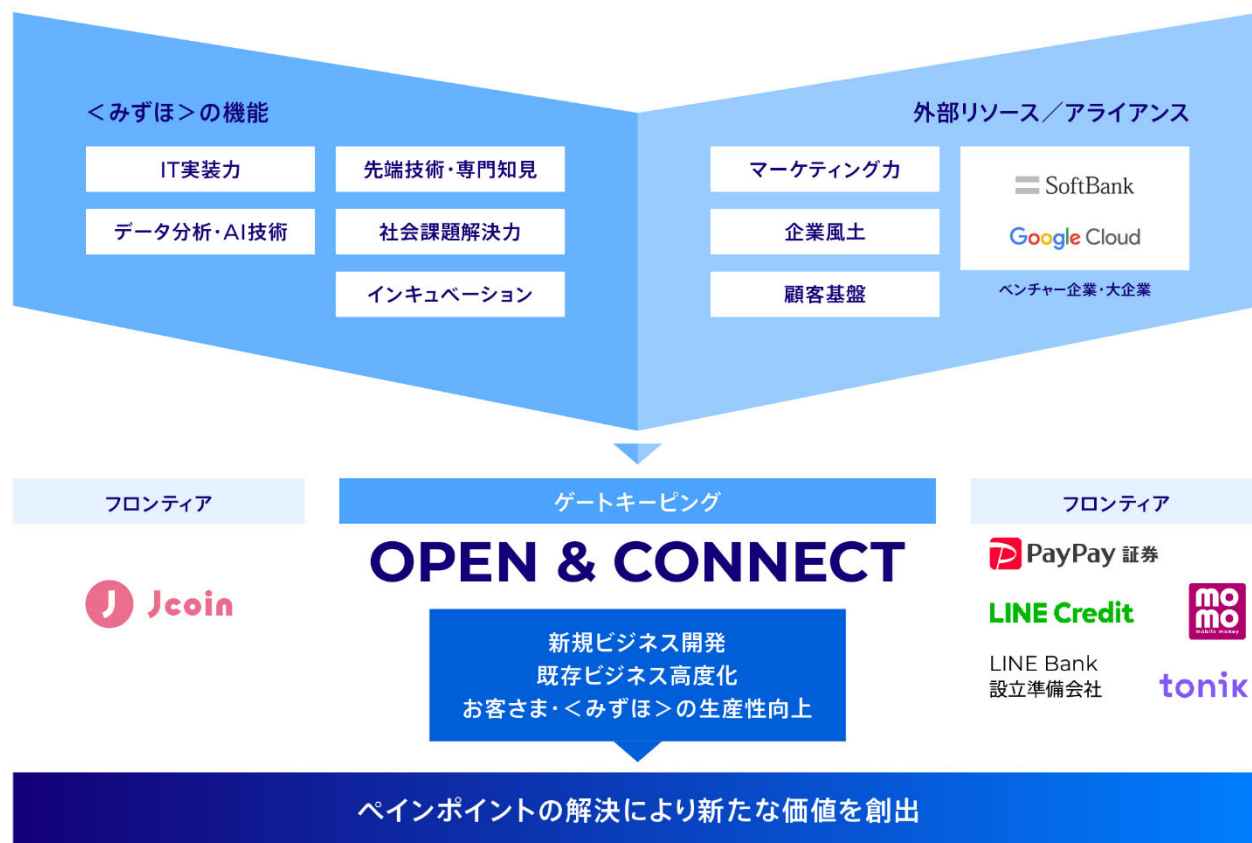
＜みずほ＞の機能

IT実装力

先端技術・専門知見

データ分析・AI技術

社会課題解決力

インキュベーション

外部リソース／アライアンス

マーケティング力

企業風土

顧客基盤

SoftBank

Google Cloud

ベンチャー企業・大企業

フロンティア

Jcoin

ゲートキーピング

OPEN & CONNECT

新規ビジネス開発
既存ビジネス高度化
お客さま・＜みずほ＞の生産性向上

フロンティア

PayPay 証券

LINE Credit

momo
mobile money

LINE Bank
設立準備会社

tonik

ペインポイントの解決により新たな価値を創出